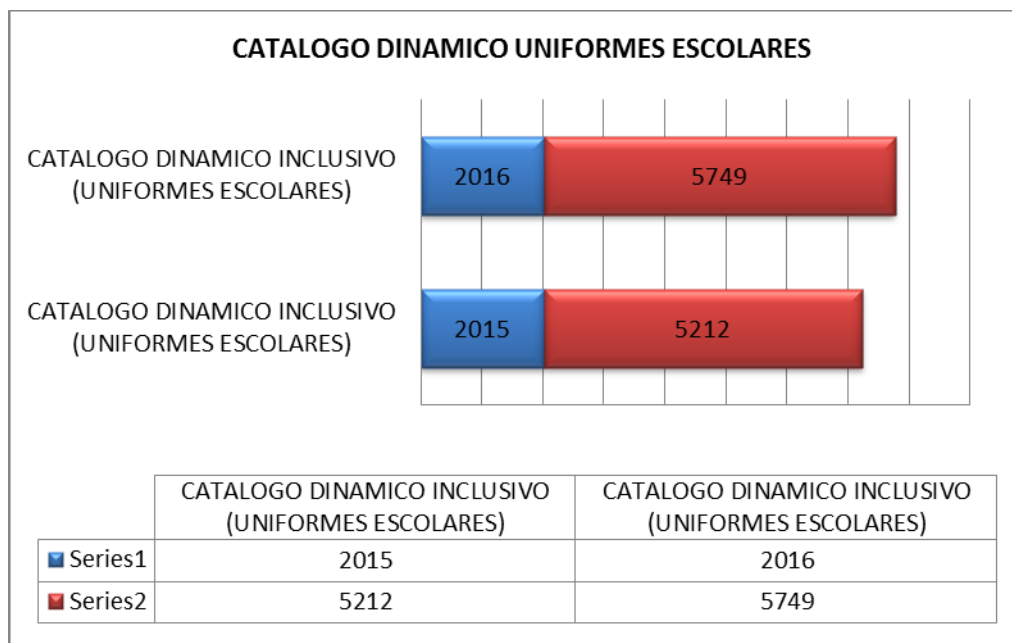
CATALOGO DINAMICO UNIFORMES ESCOLARES

CATALOGO DINAMICO INCLUSIVO (UNIFORMES ESCOLARES)

2016

5749

CATALOGO DINAMICO INCLUSIVO (UNIFORMES ESCOLARES)

2015

5212

| | CATALOGO DINAMICO INCLUSIVO (UNIFORMES ESCOLARES) | CATALOGO DINAMICO INCLUSIVO (UNIFORMES ESCOLARES) |
|---|---|---|
| Series1 | 2015 | 2016 |
| Series2 | 5212 | 5749 |